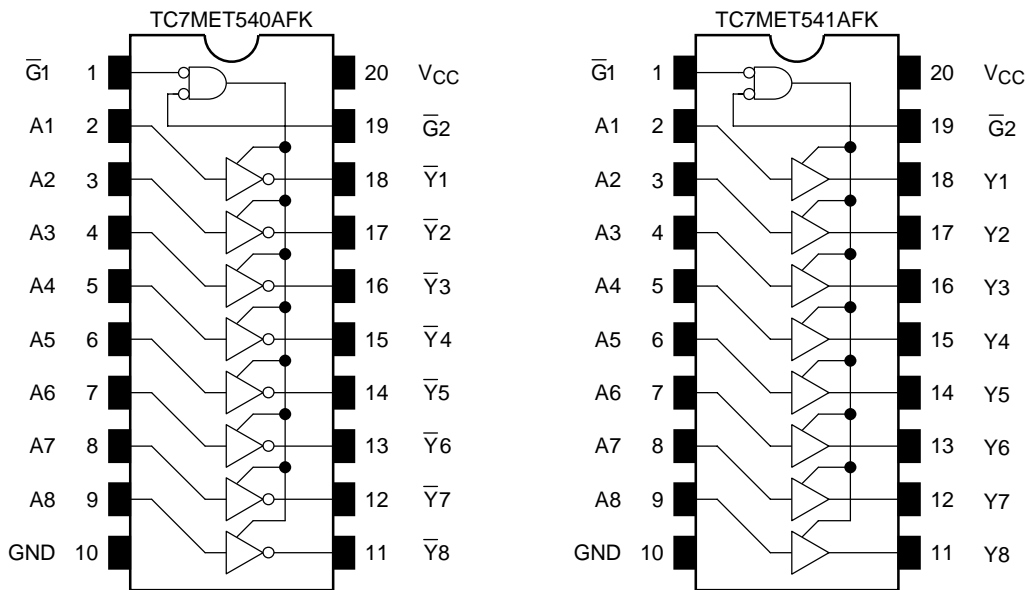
TC7MET540AFK

| | | | |
|---|---|---|---|
| $\overline{G}1$ | 1 | 20 | $V_{CC}$ |
| A1 | 2 | 19 | $\overline{G}2$ |
| A2 | 3 | 18 | $\overline{Y}1$ |
| A3 | 4 | 17 | $\overline{Y}2$ |
| A4 | 5 | 16 | $\overline{Y}3$ |
| A5 | 6 | 15 | $\overline{Y}4$ |
| A6 | 7 | 14 | $\overline{Y}5$ |
| A7 | 8 | 13 | $\overline{Y}6$ |
| A8 | 9 | 12 | $\overline{Y}7$ |
| GND | 10 | 11 | $\overline{Y}8$ |

TC7MET541AFK

| | | | |
|---|---|---|---|
| $\overline{G}1$ | 1 | 20 | $V_{CC}$ |
| A1 | 2 | 19 | $\overline{G}2$ |
| A2 | 3 | 18 | Y1 |
| A3 | 4 | 17 | Y2 |
| A4 | 5 | 16 | Y3 |
| A5 | 6 | 15 | Y4 |
| A6 | 7 | 14 | Y5 |
| A7 | 8 | 13 | Y6 |
| A8 | 9 | 12 | Y7 |
| GND | 10 | 11 | Y8 |